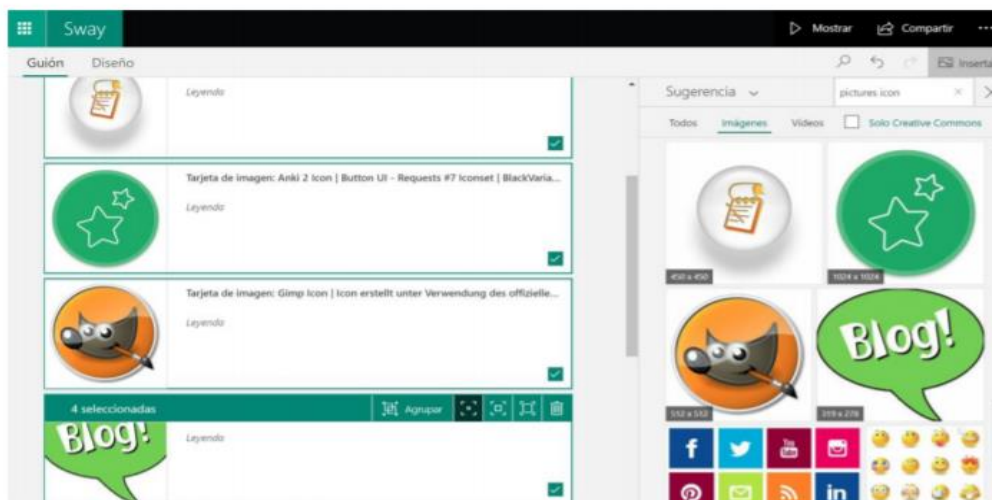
Sway

Mostrar

Compartir

Guión

Diseño

Inserta

Leyenda

Tarjeta de imagen: Anki 2 Icon | Button UI - Requests #7 Iconset | BlackVaria...

Leyenda

Tarjeta de imagen: Gimp Icon | Icon erstellt unter Verwendung des offizielle...

Leyenda

4 seleccionadas

Agrupar

Blog!

Leyenda

Sugerencia

pictures icon

Todos

Imágenes

Vídeos

Solo Creative Commons

450 x 450

1024 x 1024

512 x 512

319 x 278

Blog!